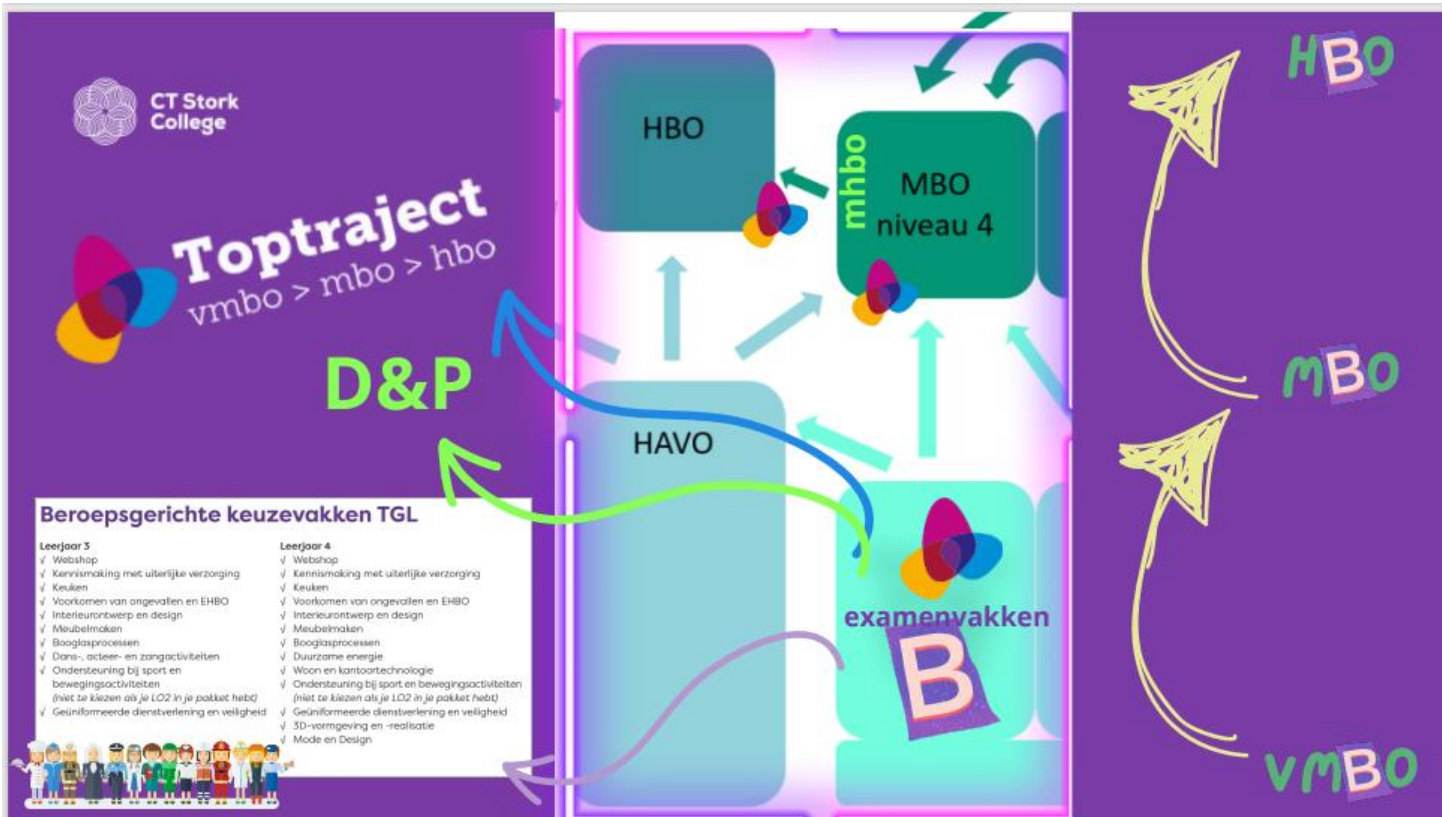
CT Stork College

Toptraject
vmbo > mbo > hbo

D&P

HBO

mhbo

MBO
niveau 4

HAVO

examenvakken

B

HBO

MBO

VMBO

Beroepsgerichte keuzevakken TGL

Leerjaar 3
√ Webshop
√ Kennismaking met uiterlijke verzorging
√ Keuken
√ Voorkomen van ongevallen en EHBO
√ Interieurontwerp en design
√ Meubelmaken
√ Booglasprocessen
√ Dans-, acteer- en zangactiviteiten
√ Ondersteuning bij sport en bewegingsactiviteiten
(niet te kiezen als je LO2 in je pakket hebt)
√ Geüniformeerde dienstverlening en veiligheid

Leerjaar 4
√ Webshop
√ Kennismaking met uiterlijke verzorging
√ Keuken
√ Voorkomen van ongevallen en EHBO
√ Interieurontwerp en design
√ Meubelmaken
√ Booglasprocessen
√ Duurzame energie
√ Woon en kantoortechnologie
√ Ondersteuning bij sport en bewegingsactiviteiten
(niet te kiezen als je LO2 in je pakket hebt)
√ Geüniformeerde dienstverlening en veiligheid
√ 3D-vormgeving en -realisatie
√ Mode en Design